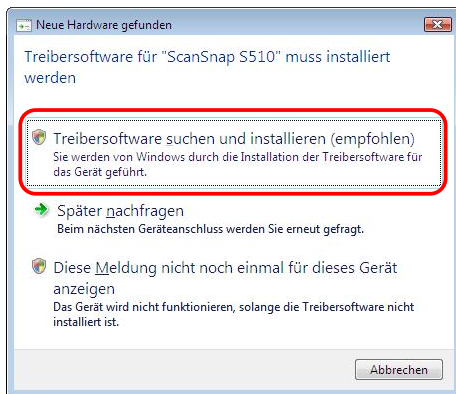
Neue Hardware gefunden

Treibersoftware für "ScanSnap S510" muss installiert werden

Treibersoftware suchen und installieren (empfohlen)
Sie werden von Windows durch die Installation der Treibersoftware für das Gerät geführt.

Später nachfragen
Beim nächsten Geräteanschluss werden Sie erneut gefragt.

Diese Meldung nicht noch einmal für dieses Gerät anzeigen
Das Gerät wird nicht funktionieren, solange die Treibersoftware nicht installiert ist.

Abbrechen